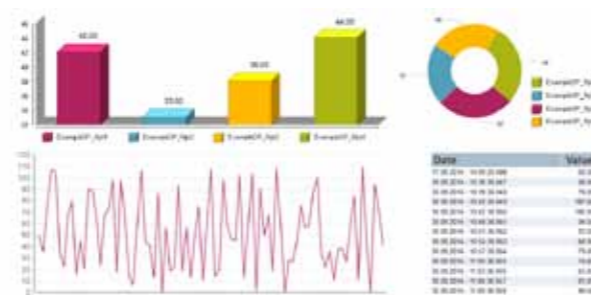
40.00

33.00

36.00

44.00

ExampleDP_Rpt4

ExampleDP_Rpt1

ExampleDP_Rpt2

ExampleDP_Rpt3

ExampleDP_Rpt

ExampleDP_Rpt

ExampleDP_Rpt

ExampleDP_Rpt

| Date | Value |
|---|---|
| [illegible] | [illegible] |
| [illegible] | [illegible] |
| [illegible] | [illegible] |
| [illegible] | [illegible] |
| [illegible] | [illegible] |
| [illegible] | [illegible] |
| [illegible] | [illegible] |
| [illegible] | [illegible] |
| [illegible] | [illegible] |
| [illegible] | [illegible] |
| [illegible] | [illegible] |
| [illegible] | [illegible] |
| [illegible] | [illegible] |